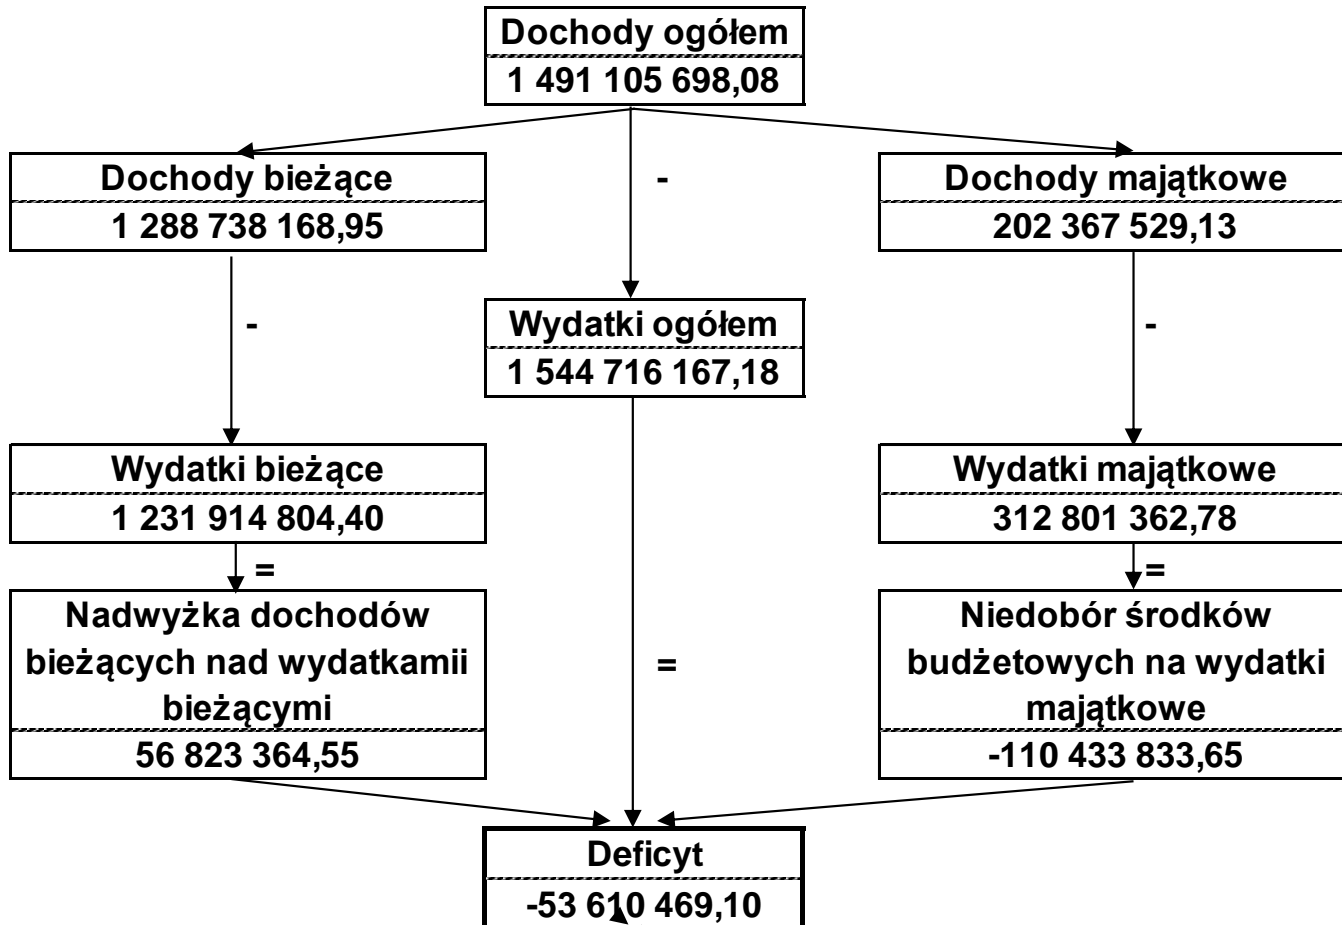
Dochody ogółem
1 491 105 698,08

Dochody bieżące
1 288 738 168,95

-

Dochody majątkowe
202 367 529,13

-

Wydatki ogółem
1 544 716 167,18

-

Wydatki bieżące
1 231 914 804,40

Wydatki majątkowe
312 801 362,78

=

=

Nadwyżka dochodów bieżących nad wydatkamii bieżącymi
56 823 364,55

=

Niedobór środków budżetowych na wydatki majątkowe
-110 433 833,65

Deficyt
-53 610 469,10